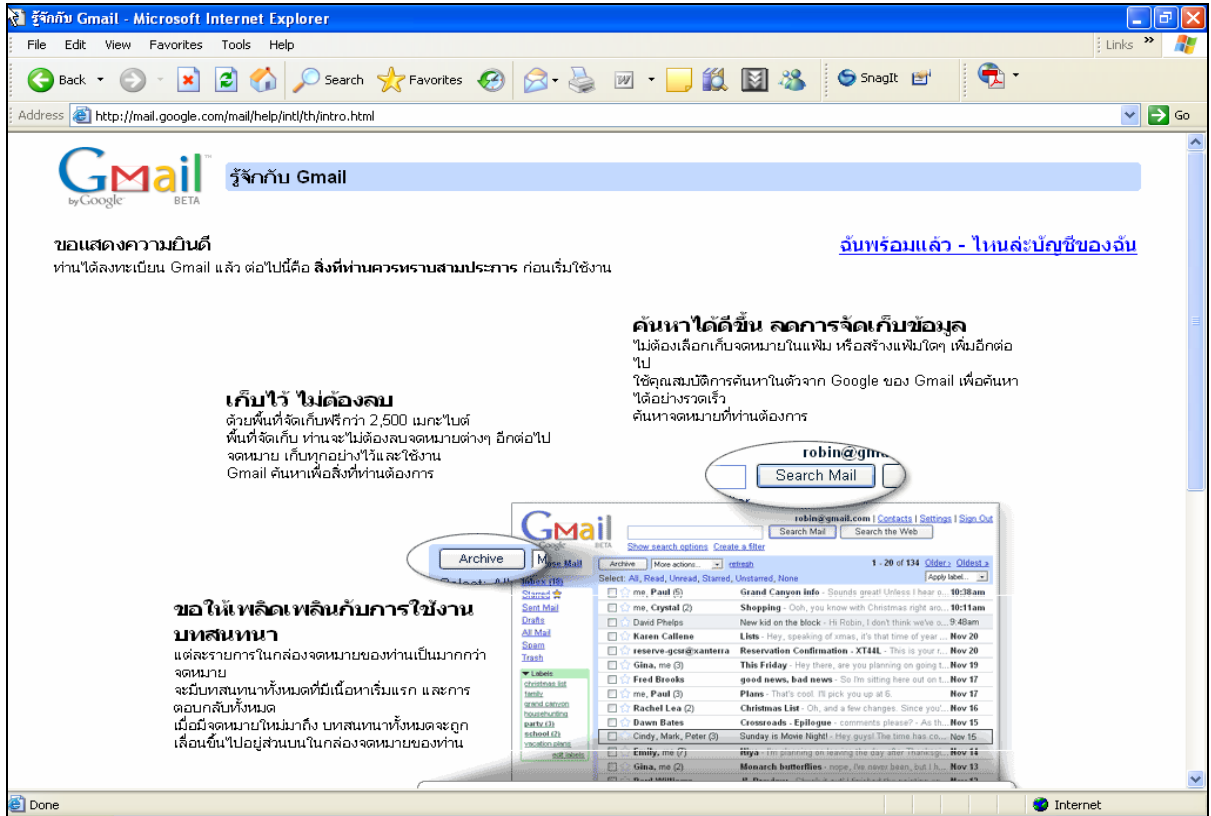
รู้จักกับ Gmail - Microsoft Internet Explorer

File Edit View Favorites Tools Help

Links

Back Search Favorites SnagIt

Address http://mail.google.com/mail/help/intl/th/intro.html

Go

Gmail by Google BETA

รู้จักกับ Gmail

ขอแสดงความยินดี

ท่านได้ลงทะเบียน Gmail แล้ว ต่อไปนี้คือ สิ่งที่ท่านควรทราบสามประการ ก่อนเริ่มใช้งาน

ฉันพร้อมแล้ว - ไหนล่ะบัญชีของฉัน

ค้นหาได้ดีขึ้น ลดการจัดเก็บข้อมูล

ไม่ต้องเลือกเก็บจดหมายในแฟ้ม หรือสร้างแฟ้มใดๆ เพิ่มอีกต่อไป

ใช้คุณสมบัติการค้นหาในตัวจาก Google ของ Gmail เพื่อค้นหาได้อย่างรวดเร็ว

ค้นหาจดหมายที่ท่านต้องการ

เก็บไว้ ไม่ต้องลบ

ด้วยพื้นที่จัดเก็บฟรีกว่า 2,500 เมกะไบต์

พื้นที่จัดเก็บ ท่านจะไม่ต้องลบจดหมายต่างๆ อีกต่อไป

จดหมาย เก็บทุกอย่างไว้และใช้งาน

Gmail ค้นหาเพื่อสิ่งที่ท่านต้องการ

robin@gm

Search Mail

Gmail

robin@gmail.com | Contacts | Settings | Sign Out

Search Mail Search the Web

Show search options Create a filter

Archive

Compose Mail

Inbox (19)

Starred

Sent Mail

Drafts

All Mail

Spam

Trash

Archive More actions... refresh 1 - 20 of 134 Older › Oldest »

Select: All, Read, Unread, Starred, Unstarred, None Apply label...

| | | |
|---|---|---|
| me, Paul (5) | Grand Canyon info - Sounds great! Unless I hear o... | 10:38am |
| me, Crystal (2) | Shopping - Ooh, you know with Christmas right aro... | 10:11am |
| David Phelps | New kid on the block - Hi Robin, I don't think we've o... | 9:48am |
| Karen Callene | Lists - Hey, speaking of xmas, it's that time of year ... | Nov 20 |
| reserve-gcsr@xanterra | Reservation Confirmation - XT44L - This is your r... | Nov 20 |
| Gina, me (3) | This Friday - Hey there, are you planning on going t... | Nov 19 |
| Fred Brooks | good news, bad news - So I'm sitting here but on t... | Nov 17 |
| me, Paul (3) | Plans - That's cool. I'll pick you up at 6. | Nov 17 |
| Rachel Lea (2) | Christmas List - Oh, and a few changes. Since you'... | Nov 16 |
| Dawn Bates | Crossroads - Epilogue - comments please? - As th... | Nov 15 |
| Cindy, Mark, Peter (3) | Sunday is Movie Night! - Hey guys! The time has co... | Nov 15 |
| Emily, me (7) | Hiya - I'm planning on leaving the day after Thanksg... | Nov 14 |
| Gina, me (2) | Monarch butterflies - nope, I've never been, but I h... | Nov 13 |

Labels
christmas list
family
grand canyon
househunting
party (3)
school (2)
vacation plans
edit labels

ขอให้เพลิดเพลินกับการใช้งานบทสนทนา

แต่ละรายการในกล่องจดหมายของท่านเป็นมากกว่าจดหมาย

จะมีบทสนทนาทั้งหมดที่มีเนื้อหาเริ่มแรก และการตอบกลับทั้งหมด

เมื่อมีจดหมายใหม่มาถึง บทสนทนาทั้งหมดจะถูกเลื่อนขึ้นไปอยู่ส่วนบนในกล่องจดหมายของท่าน

Done

Internet